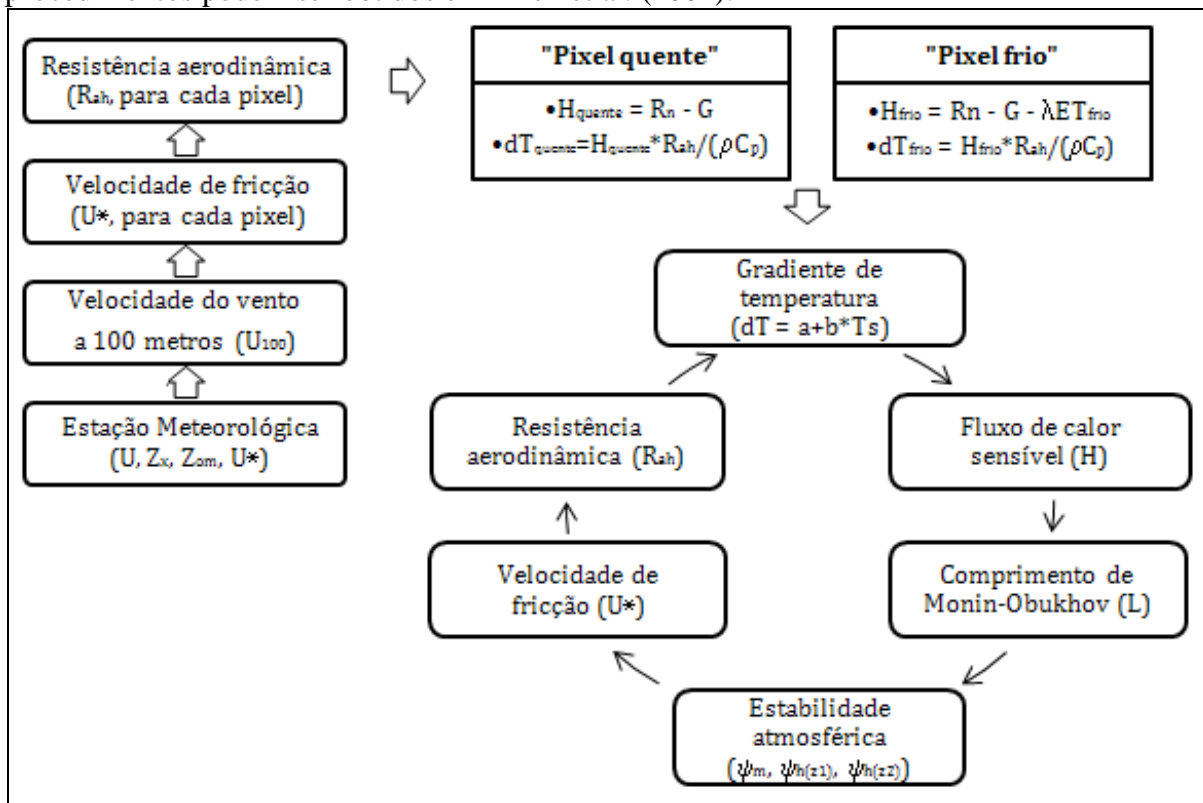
Resistência aerodinâmica ($R_{ah}$, para cada pixel)

Velocidade de fricção ($U*$, para cada pixel)

Velocidade do vento a 100 metros ($U_{100}$)

Estação Meteorológica ($U$, $Z_x$, $Z_{om}$, $U*$)

"Pixel quente"

•$H_{quente} = R_n - G$
•$dT_{quente} = H_{quente} * R_{ah} / (\rho C_p)$

"Pixel frio"

•$H_{frio} = Rn - G - \lambda ET_{frio}$
•$dT_{frio} = H_{frio} * R_{ah} / (\rho C_p)$

Gradiente de temperatura ($dT = a+b*Ts$)

Fluxo de calor sensível (H)

Comprimento de Monin-Obukhov (L)

Estabilidade atmosférica ($\psi_m$, $\psi_{h(z1)}$, $\psi_{h(z2)}$)

Velocidade de fricção ($U*$)

Resistência aerodinâmica ($R_{ah}$)